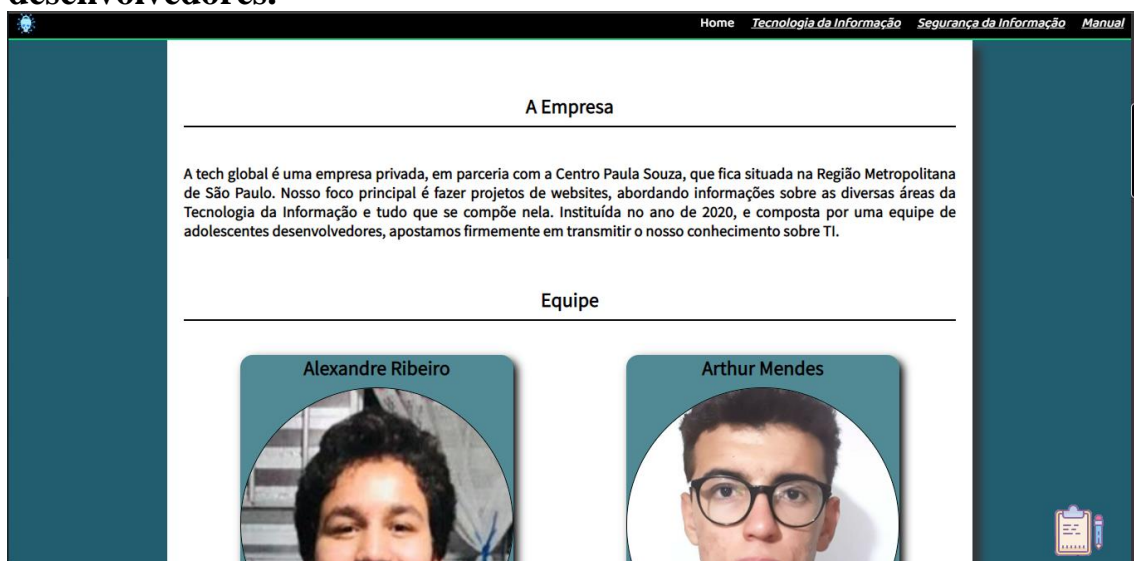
desenvolvedores.

Home Tecnologia da Informação Segurança da Informação Manual

A Empresa

A tech global é uma empresa privada, em parceria com a Centro Paula Souza, que fica situada na Região Metropolitana de São Paulo. Nosso foco principal é fazer projetos de websites, abordando informações sobre as diversas áreas da Tecnologia da Informação e tudo que se compõe nela. Instituída no ano de 2020, e composta por uma equipe de adolescentes desenvolvedores, apostamos firmemente em transmitir o nosso conhecimento sobre TI.

Equipe

Alexandre Ribeiro

Arthur Mendes